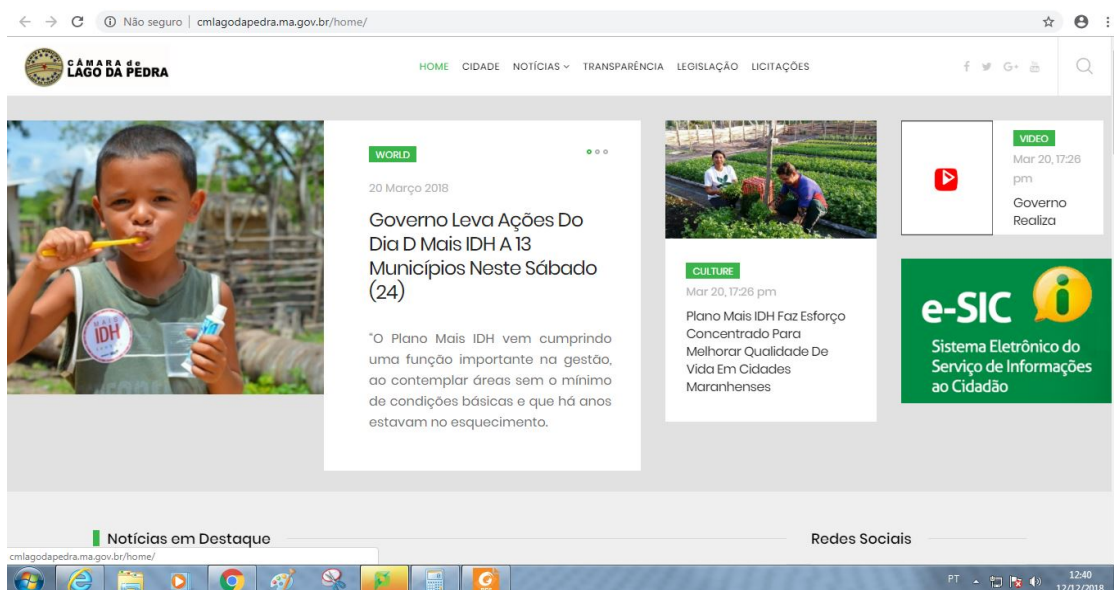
Não seguro | cmlagodapedra.ma.gov.br/home/

CÂMARA de LAGO DA PEDRA

HOME CIDADE NOTÍCIAS TRANSPARÊNCIA LEGISLAÇÃO LICITAÇÕES

IDH

WORLD

20 Março 2018

Governo Leva Ações Do Dia D Mais IDH A 13 Municípios Neste Sábado (24)

"O Plano Mais IDH vem cumprindo uma função importante na gestão, ao contemplar áreas sem o mínimo de condições básicas e que há anos estavam no esquecimento.

CULTURE

Mar 20, 17:26 pm

Plano Mais IDH Faz Esforço Concentrado Para Melhorar Qualidade De Vida Em Cidades Maranhenses

VIDEO

Mar 20, 17:26 pm

Governo Realiza

e-SIC

Sistema Eletrônico do Serviço de Informações ao Cidadão

Notícias em Destaque

Redes Sociais

cmlagodapedra.ma.gov.br/home/

PT 12:40 12/12/2018